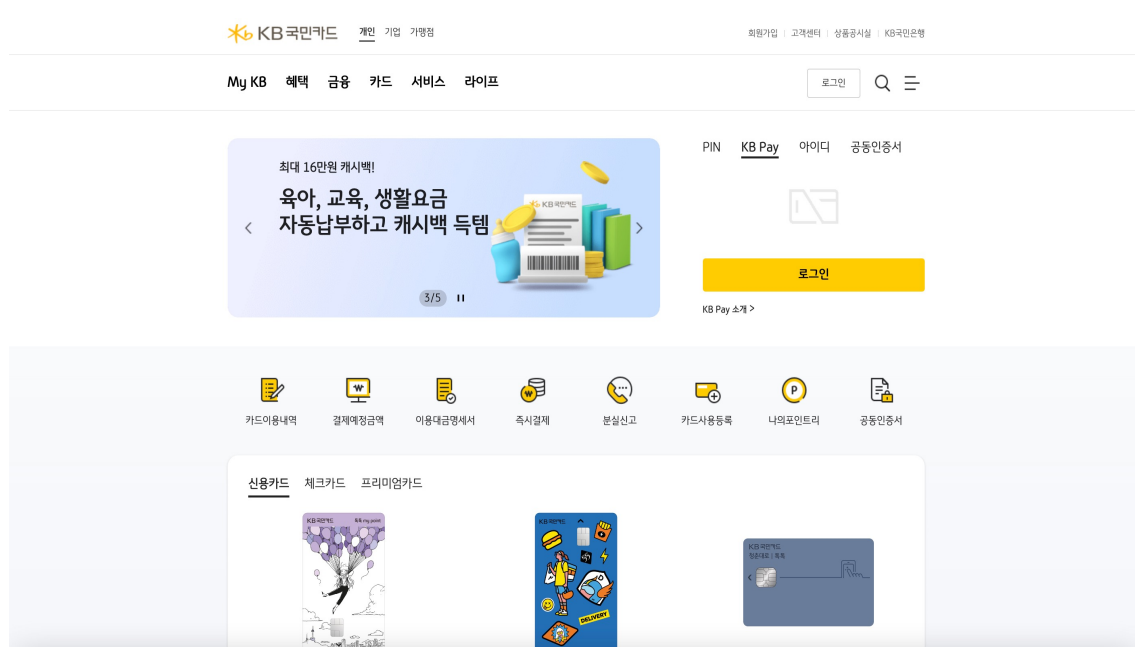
KB국민카드 개인 기업 가맹점

회원가입 | 고객센터 | 상품공시실 | KB국민은행

My KB 혜택 금융 카드 서비스 라이프

로그인

최대 16만원 캐시백!

육아, 교육, 생활요금 자동납부하고 캐시백 득템

3/5

PIN KB Pay 아이디 공동인증서

로그인

KB Pay 소개 >

카드이용내역 결제예정금액 이용대금명세서 즉시결제 분실신고 카드사용등록 나의포인트리 공동인증서

신용카드 체크카드 프리미엄카드

DELIVERY